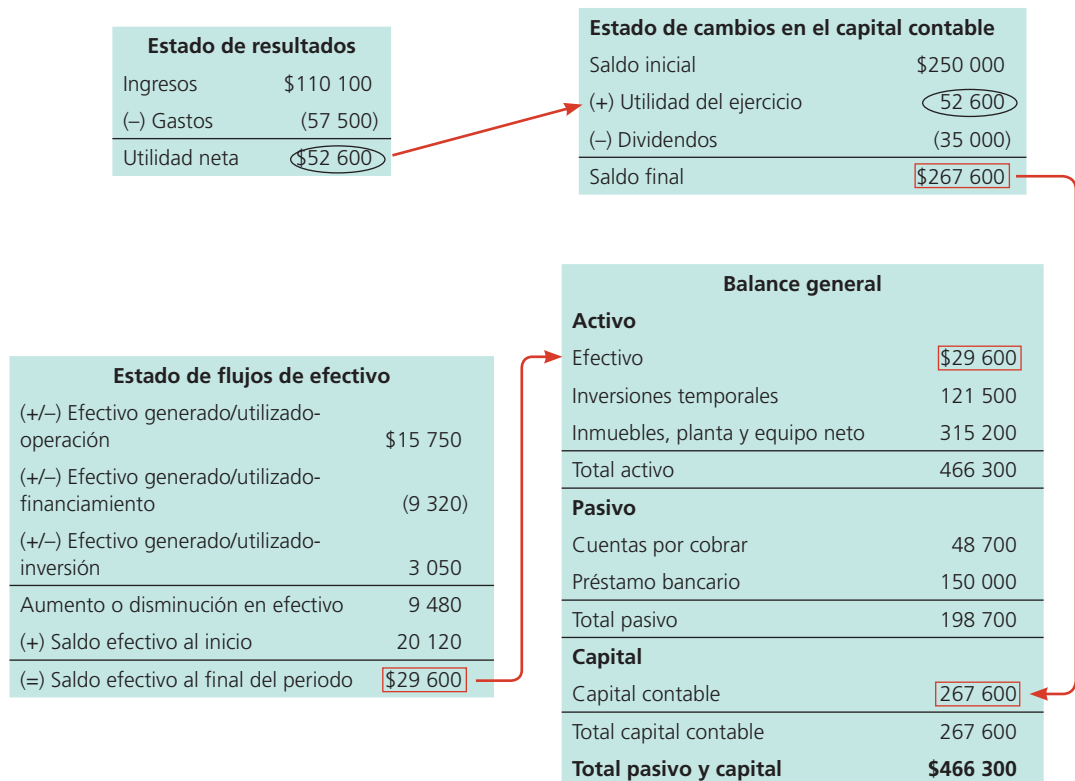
| Estado de resultados | |
|---|---|
| Ingresos | \$110 100 |
| (–) Gastos | (57 500) |
| Utilidad neta | \$52 600 |

| Estado de cambios en el capital contable | |
|---|---|
| Saldo inicial | \$250 000 |
| (+) Utilidad del ejercicio | 52 600 |
| (–) Dividendos | (35 000) |
| Saldo final | \$267 600 |

| Estado de flujos de efectivo | |
|---|---|
| (+/–) Efectivo generado/utilizado-operación | \$15 750 |
| (+/–) Efectivo generado/utilizado-financiamiento | (9 320) |
| (+/–) Efectivo generado/utilizado-inversión | 3 050 |
| Aumento o disminución en efectivo | 9 480 |
| (+) Saldo efectivo al inicio | 20 120 |
| (=) Saldo efectivo al final del periodo | \$29 600 |

| Balance general | |
|---|---|
| **Activo** | |
| Efectivo | \$29 600 |
| Inversiones temporales | 121 500 |
| Inmuebles, planta y equipo neto | 315 200 |
| Total activo | 466 300 |
| **Pasivo** | |
| Cuentas por cobrar | 48 700 |
| Préstamo bancario | 150 000 |
| Total pasivo | 198 700 |
| **Capital** | |
| Capital contable | 267 600 |
| Total capital contable | 267 600 |
| **Total pasivo y capital** | **\$466 300** |